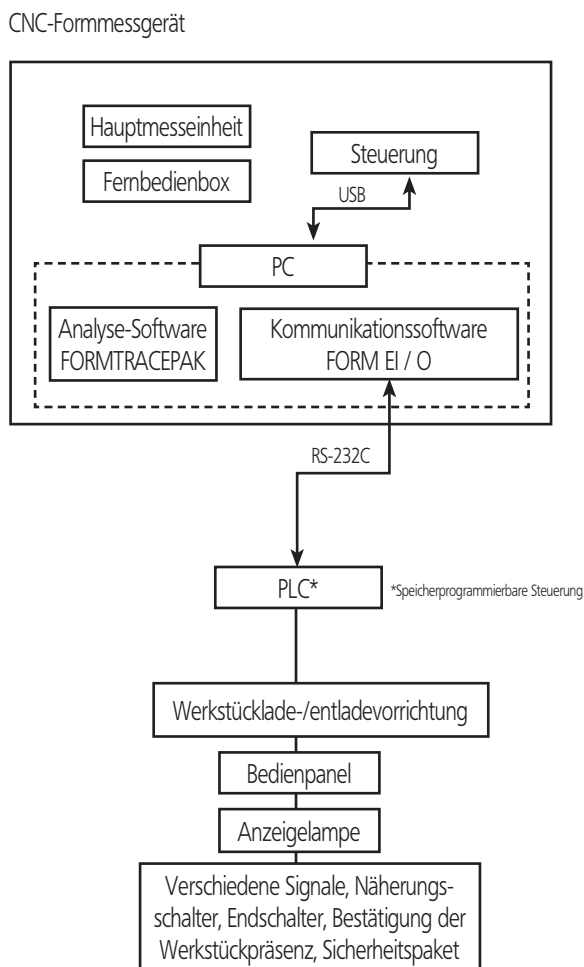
CNC-Formmessgerät

Hauptmesseinheit

Fernbedienbox

Steuerung

USB

PC

Analyse-Software FORMTRACEPAK

Kommunikationssoftware FORM EI / O

RS-232C

PLC*

*Speicherprogrammierbare Steuerung

Werkstücklade-/entladevorrichtung

Bedienpanel

Anzeigelampe

Verschiedene Signale, Näherungsschalter, Endschalter, Bestätigung der Werkstückpräsenz, Sicherheitspaket